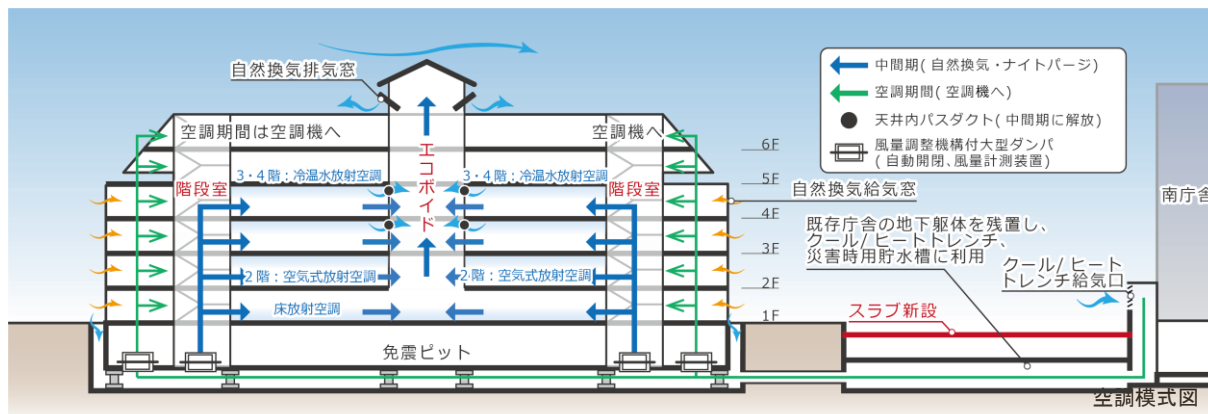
自然換気排気窓

中間期(自然換気・ナイトパージ)
空調期間(空調機へ)
天井内パスダクト(中間期に解放)
風量調整機構付大型ダンパ
(自動開閉、風量計測装置)

空調期間は空調機へ
空調機へ
エコボイド
階段室
階段室
3・4階:冷温水放射空調
3・4階:冷温水放射空調
2階:空気式放射空調
2階:空気式放射空調
床放射空調
免震ピット

6F
5F
4F
3F
2F
1F

自然換気給気窓
既存庁舎の地下躯体を残置し、クール/ヒートトレンチ、災害時用貯水槽に利用
クール/ヒートトレンチ給気口
スラブ新設
南庁舎
空調模式図